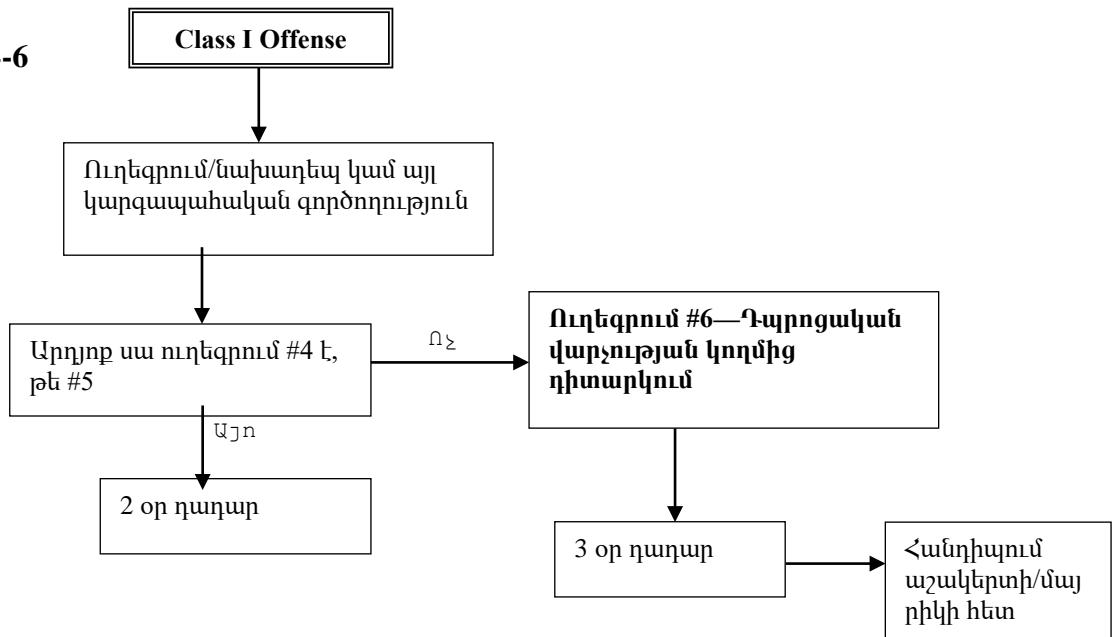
-6

Class I Offense

Ուղեգրում/նախադեպ կամ այլ կարգապահական գործողություն

Արդյոք սա ուղեգրում #4 է, թե #5

Ոչ

Ուղեգրում #6—Դպրոցական վարչության կողմից դիտարկում

Այո

2 օր դադար

3 օր դադար

Հանդիպում աշակերտի/մայրիկի հետ